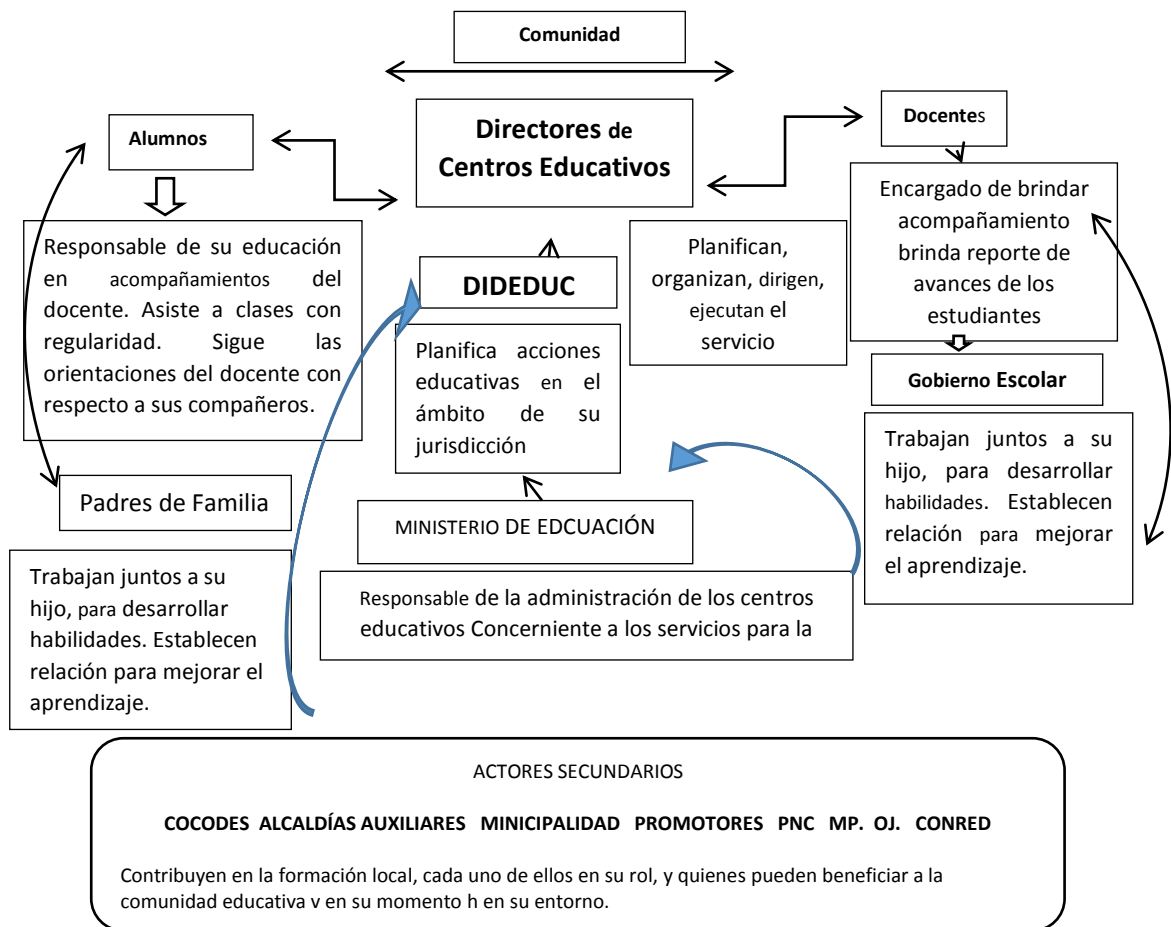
Comunidad

Alumnos

Directores de Centros Educativos

Docentes

Encargado de brindar acompañamiento brinda reporte de avances de los estudiantes

Responsable de su educación en acompañamientos del docente. Asiste a clases con regularidad. Sigue las orientaciones del docente con respecto a sus compañeros.

DIDEDUC

Planifican, organizan, dirigen, ejecutan el servicio

Planifica acciones educativas en el ámbito de su jurisdicción

Gobierno Escolar

Trabajan juntos a su hijo, para desarrollar habilidades. Establecen relación para mejorar el aprendizaje.

Padres de Familia

MINISTERIO DE EDCUACIÓN

Trabajan juntos a su hijo, para desarrollar habilidades. Establecen relación para mejorar el aprendizaje.

Responsable de la administración de los centros educativos Concerniente a los servicios para la

ACTORES SECUNDARIOS

COCODES ALCALDÍAS AUXILIARES MINICIPALIDAD PROMOTORES PNC MP. OJ. CONRED

Contribuyen en la formación local, cada uno de ellos en su rol, y quienes pueden beneficiar a la comunidad educativa v en su momento h en su entorno.